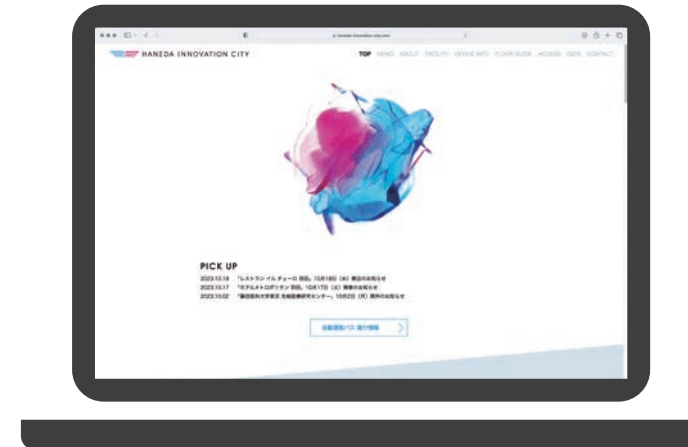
HANEDA INNOVATION CITY

TOP NEWS ABOUT FACILITY OFFICE INFO FLOOR GUIDE ACCESS DATA CONTACT

PICK UP

2023.10.18 「レストラン イル チェーロ 羽田」10月18日（水）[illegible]

2023.10.17 「ホテルメトロポリタン 羽田」10月17日（火）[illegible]

2023.10.02 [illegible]

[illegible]